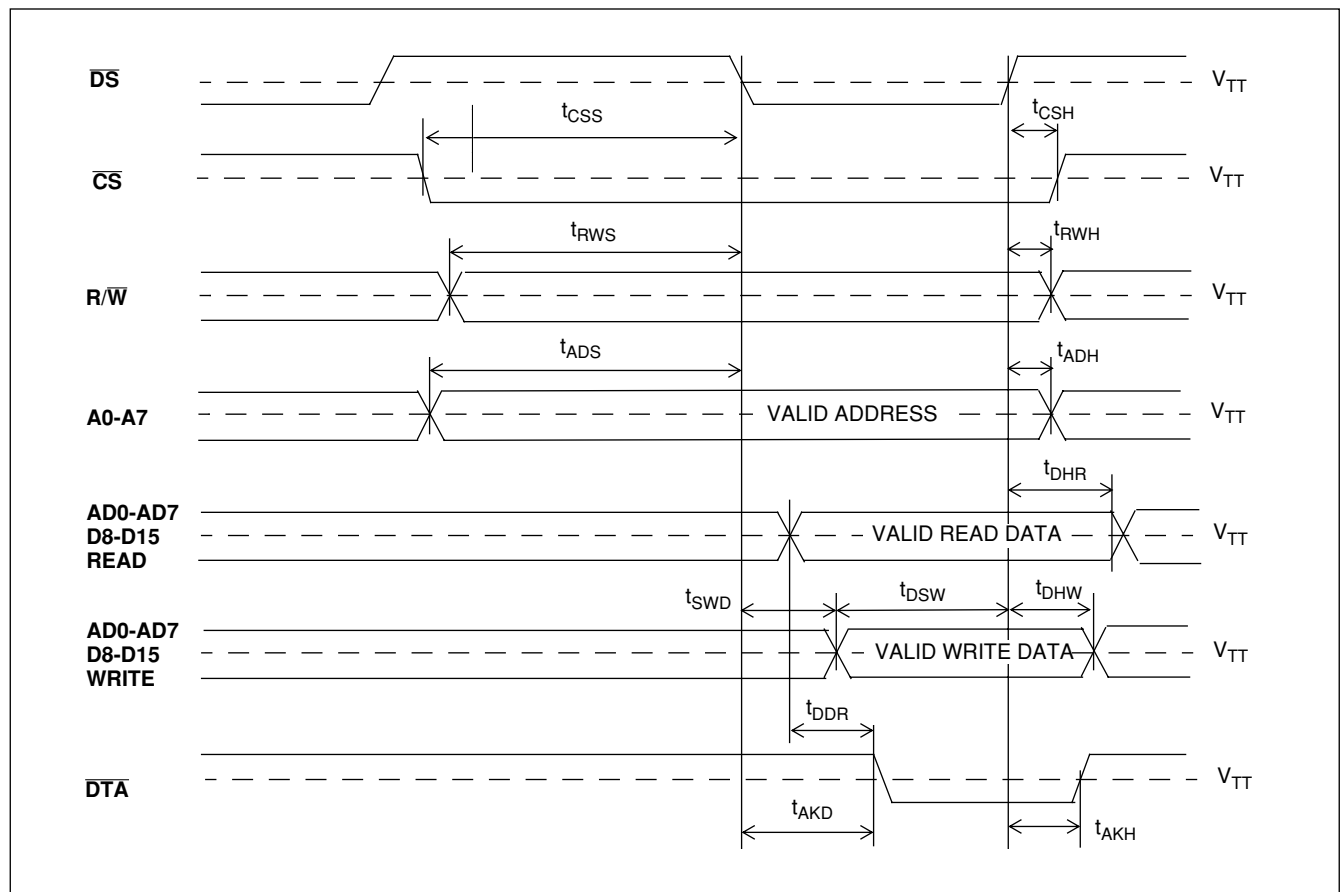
$\overline{DS}$

$V_{TT}$

$t_{CSS}$

$t_{CSH}$

$\overline{CS}$

$V_{TT}$

$t_{RWS}$

$t_{RWH}$

$R/\overline{W}$

$V_{TT}$

$t_{ADS}$

$t_{ADH}$

A0-A7

VALID ADDRESS

$V_{TT}$

$t_{DHR}$

AD0-AD7
D8-D15
READ

VALID READ DATA

$V_{TT}$

$t_{SWD}$

$t_{DSW}$

$t_{DHW}$

AD0-AD7
D8-D15
WRITE

VALID WRITE DATA

$V_{TT}$

$t_{DDR}$

$\overline{DTA}$

$V_{TT}$

$t_{AKD}$

$t_{AKH}$